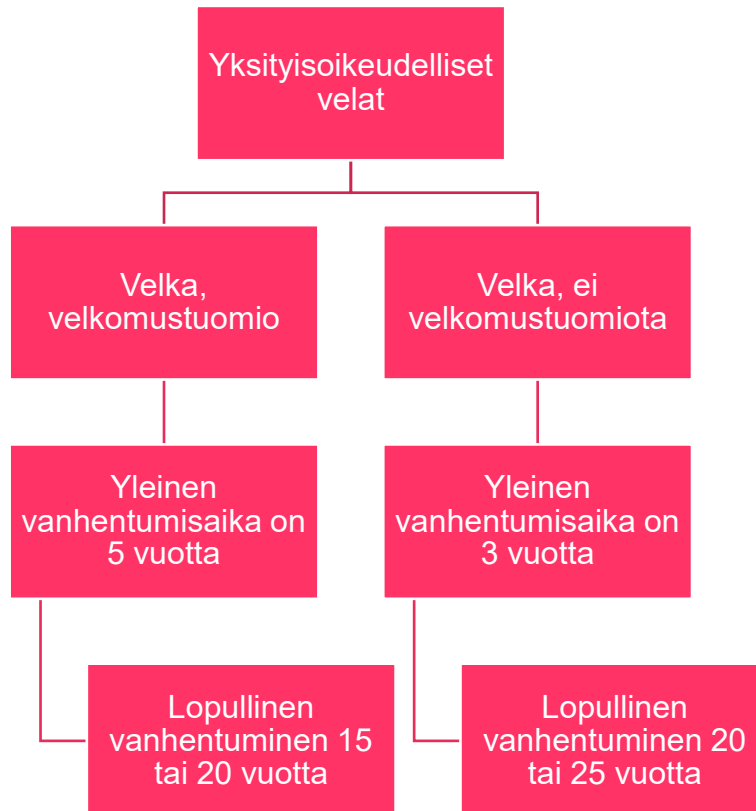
Yksityisoikeudelliset velat

Velka, velkomustuomio

Yleinen vanhentumisaika on 5 vuotta

Lopullinen vanhentuminen 15 tai 20 vuotta

Velka, ei velkomustuomiota

Yleinen vanhentumisaika on 3 vuotta

Lopullinen vanhentuminen 20 tai 25 vuotta